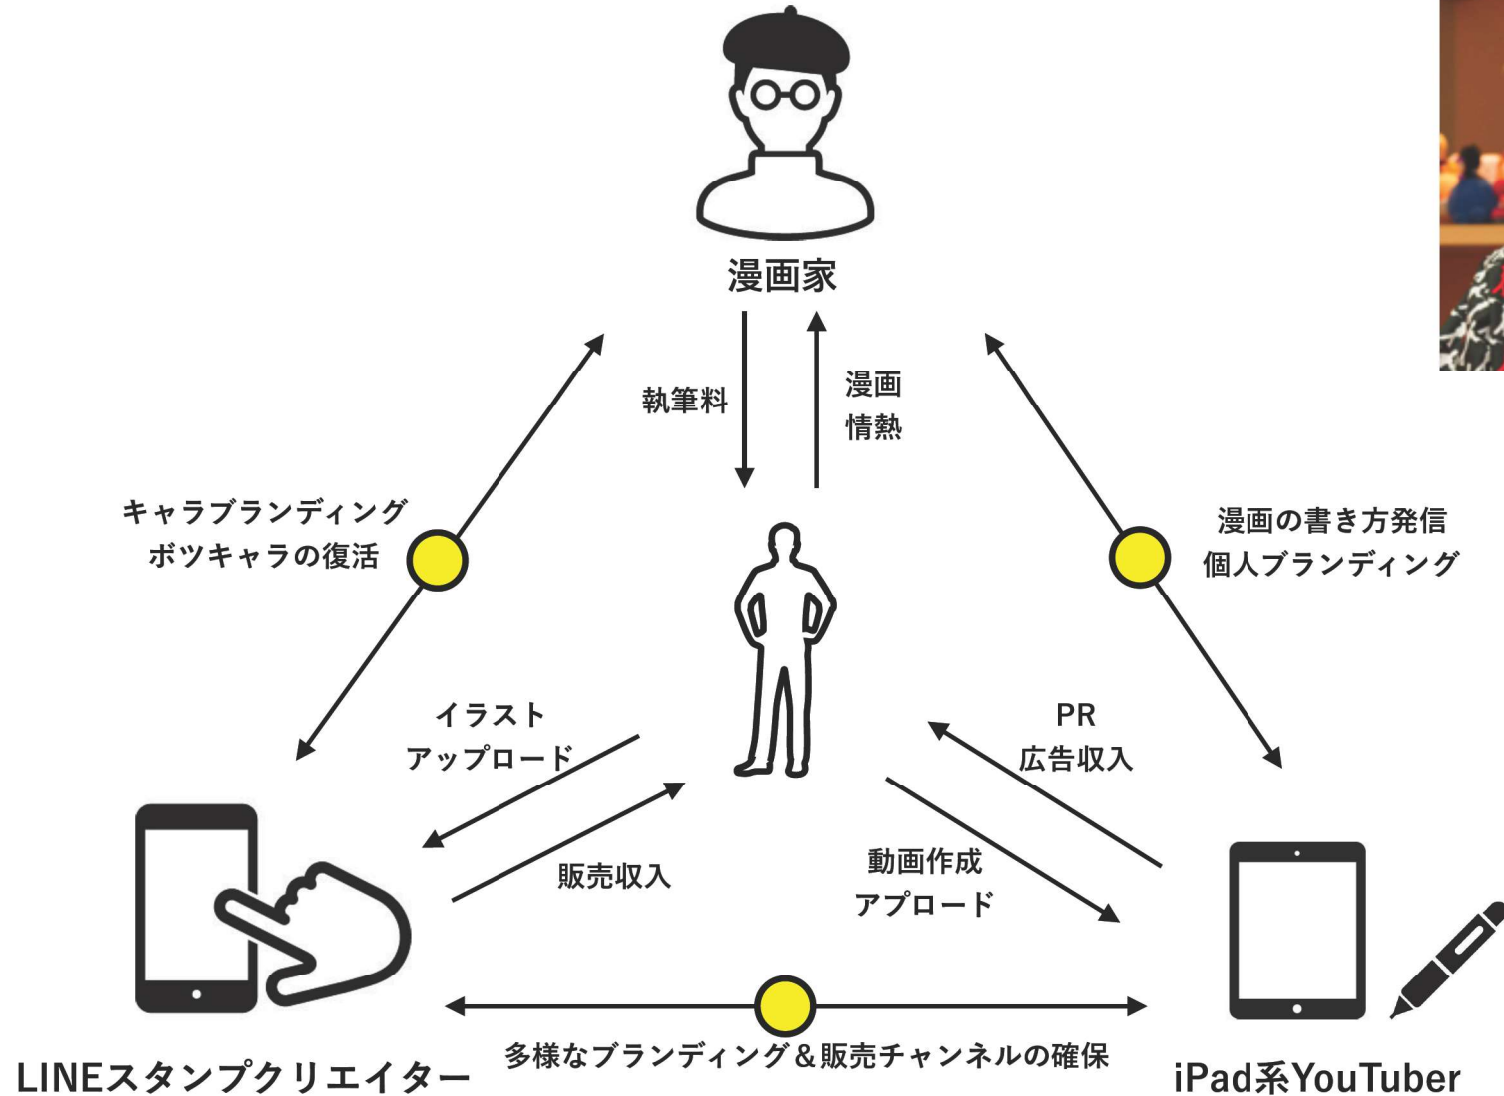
漫画家

執筆料

漫画
情熱

キャラブランディング
ボツキャラの復活

漫画の書き方発信
個人ブランディング

イラスト
アップロード

販売収入

PR
広告収入

動画作成
アップロード

多様なブランディング＆販売チャンネルの確保

LINEスタンプクリエイター

iPad系YouTuber